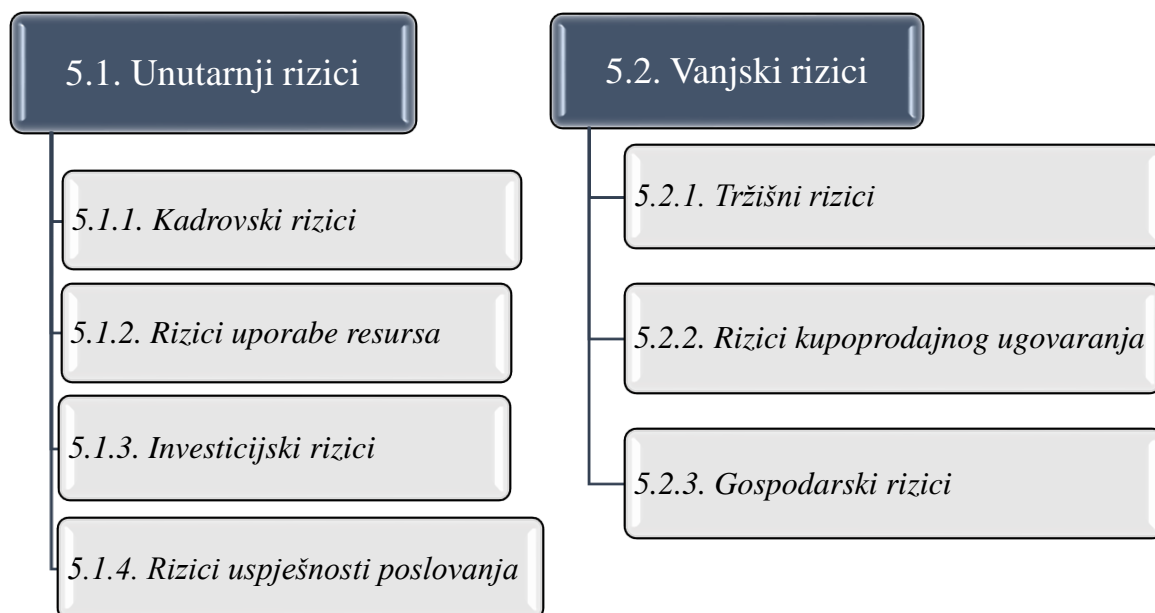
5.1. Unutarnji rizici

5.1.1. Kadrovski rizici

5.1.2. Rizici uporabe resursa

5.1.3. Investicijski rizici

5.1.4. Rizici uspješnosti poslovanja

5.2. Vanjski rizici

5.2.1. Tržišni rizici

5.2.2. Rizici kupoprodajnog ugovaranja

5.2.3. Gospodarski rizici